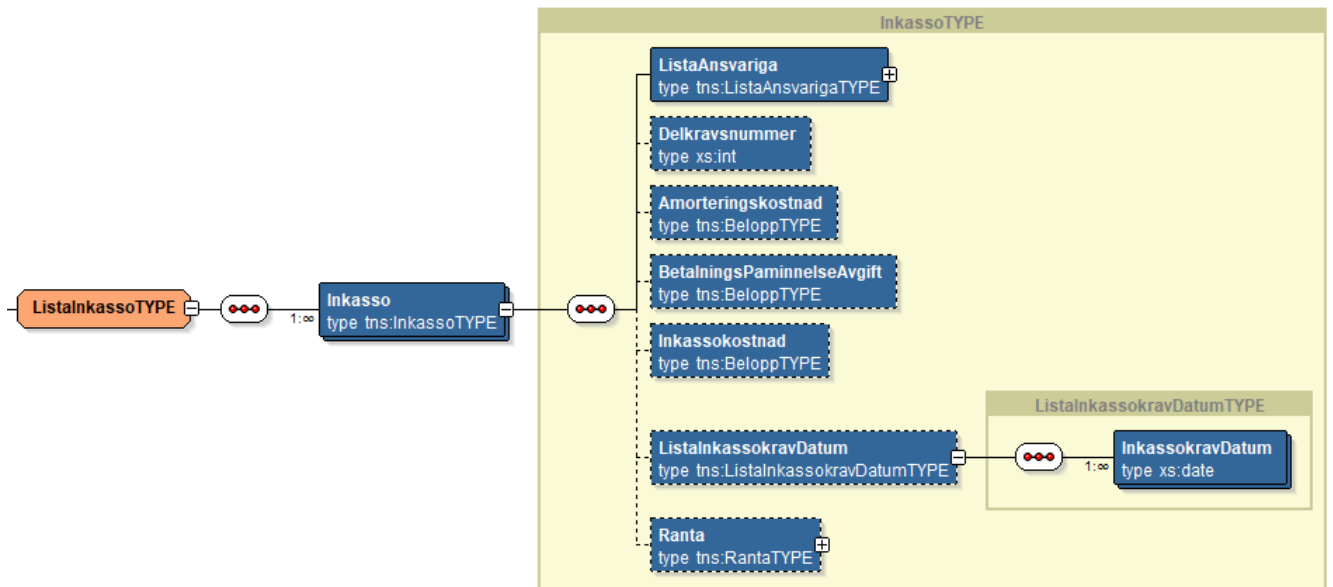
InkassoTYPE

ListaInkassoTYPE

1:∞

Inkasso
type tns:InkassoTYPE

ListaAnsvariga
type tns:ListaAnsvarigaTYPE

Delkravsnummer
type xs:int

Amorteringskostnad
type tns:BeloppTYPE

BetalningsPaminnelseAvgift
type tns:BeloppTYPE

Inkassokostnad
type tns:BeloppTYPE

ListaInkassokravDatumTYPE

ListaInkassokravDatum
type tns:ListaInkassokravDatumTYPE

1:∞

InkassokravDatum
type xs:date

Ranta
type tns:RantaTYPE